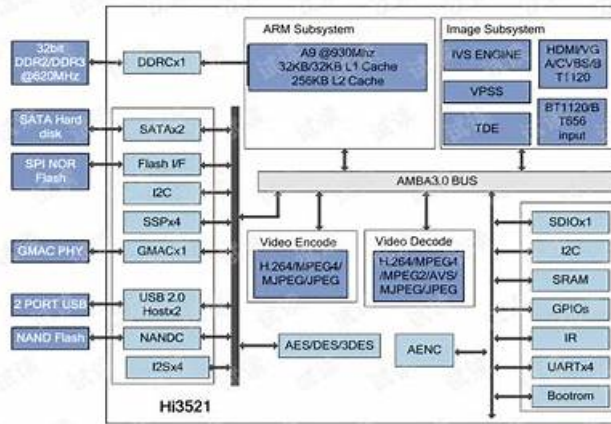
32bit DDR2/DDR3 @620MHz

DDRCx1

SATA Hard disk

SATAx2

SPI NOR Flash

Flash I/F

I2C

SSPx4

GMAC PHY

GMACx1

2 PORT USB

USB 2.0 Hostx2

NAND Flash

NANDC

I2Sx4

Hi3521

ARM Subsystem

A9 @930Mhz 32KB/32KB L1 Cache 256KB L2 Cache

Image Subsystem

IVS ENGINE

HDMI/VGA/CVBS/BT1120

VPSS

TDE

BT1120/BT656 input

AMBA3.0 BUS

Video Encode

H.264/MPEG4/MJPEG/JPEG

Video Decode

H.264/MPEG4/MPEG2/AVS/MJPEG/JPEG

AES/DES/3DES

AENC

SDIOx1

I2C

SRAM

GPIOs

IR

UARTx4

Bootrom